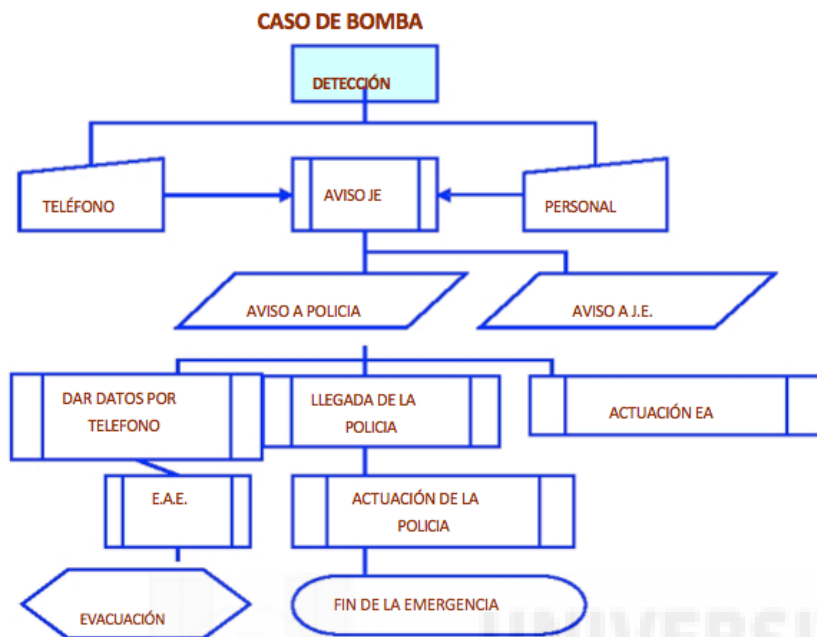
CASO DE BOMBA

DETECCIÓN

TELÉFONO

AVISO JE

PERSONAL

AVISO A POLICIA

AVISO A J.E.

DAR DATOS POR TELEFONO

LLEGADA DE LA POLICIA

ACTUACIÓN EA

E.A.E.

ACTUACIÓN DE LA POLICIA

EVACUACIÓN

FIN DE LA EMERGENCIA

UNIVERSI